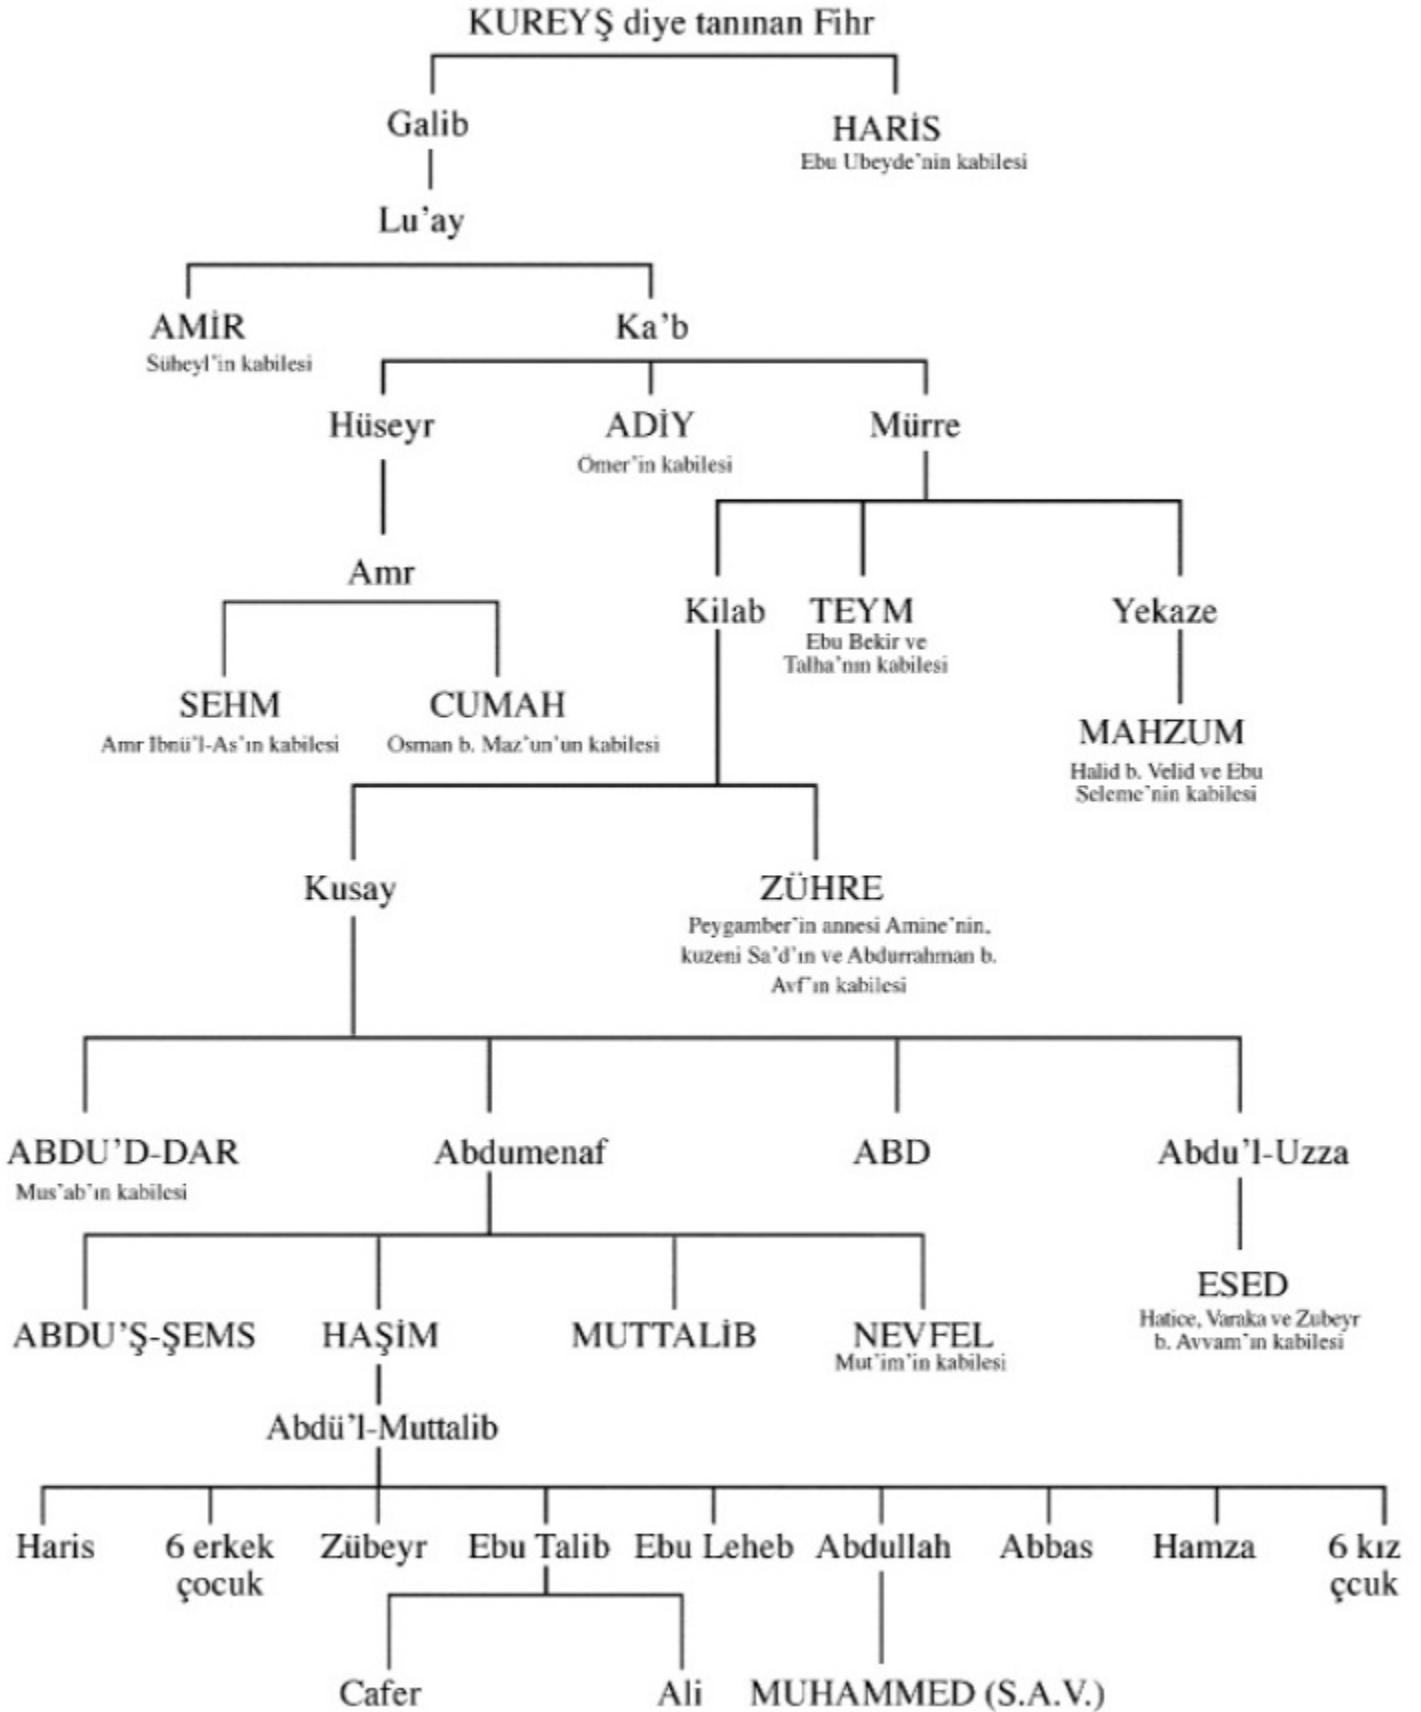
KUREYŞ diye tanınan Fihr

Galib

HARİS
Ebu Ubeyde'nin kabilesi

Lu'ay

AMİR
Süheyl'in kabilesi

Ka'b

Hüseyr

ADİY
Ömer'in kabilesi

Mürre

Amr

Kilab

TEYM
Ebu Bekir ve Talha'nın kabilesi

Yekaze

SEHM
Amr Ibnü'l-As'ın kabilesi

CUMAH
Osman b. Maz'un'un kabilesi

MAHZUM
Halid b. Velid ve Ebu Seleme'nin kabilesi

Kusay

ZÜHRE
Peygamber'in annesi Amine'nin, kuzeni Sa'd'ın ve Abdurrahman b. Avf'ın kabilesi

ABDU'D-DAR
Mus'ab'ın kabilesi

Abdumenaf

ABD

Abdu'l-Uzza

ABDU'Ş-ŞEMS

HAŞİM

MUTTALİB

NEVFEL
Mut'im'in kabilesi

ESED
Hatice, Varaka ve Zubeyr b. Avvam'ın kabilesi

Abdü'l-Muttalib

Haris

6 erkek çocuk

Zübeyr

Ebu Talib

Ebu Leheb

Abdullah

Abbas

Hamza

6 kız çocuk

Cafer

Ali

MUHAMMED (S.A.V.)